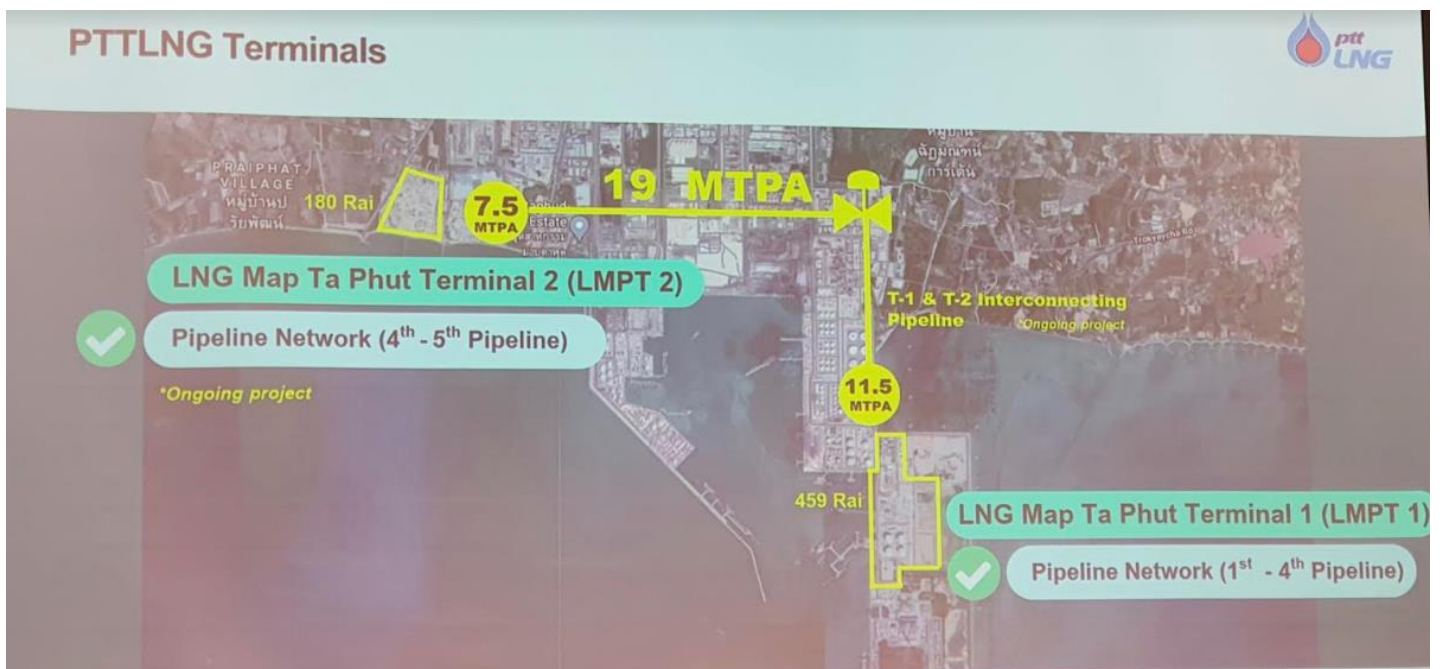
PTTLNG Terminals

ptt LNG

PRAIPHAT VILLAGE หมู่บ้านป รียพัฒน์

180 Rai

7.5 MTPA

19 MTPA

หมู่บ้าน ฉัฎมณฑน์ การ์เด้น

LNG Map Ta Phut Terminal 2 (LMPT 2)

Pipeline Network (4$^{th}$ - 5$^{th}$ Pipeline)

*Ongoing project

T-1 & T-2 Interconnecting Pipeline *Ongoing project

11.5 MTPA

459 Rai

LNG Map Ta Phut Terminal 1 (LMPT 1)

Pipeline Network (1$^{st}$ - 4$^{th}$ Pipeline)